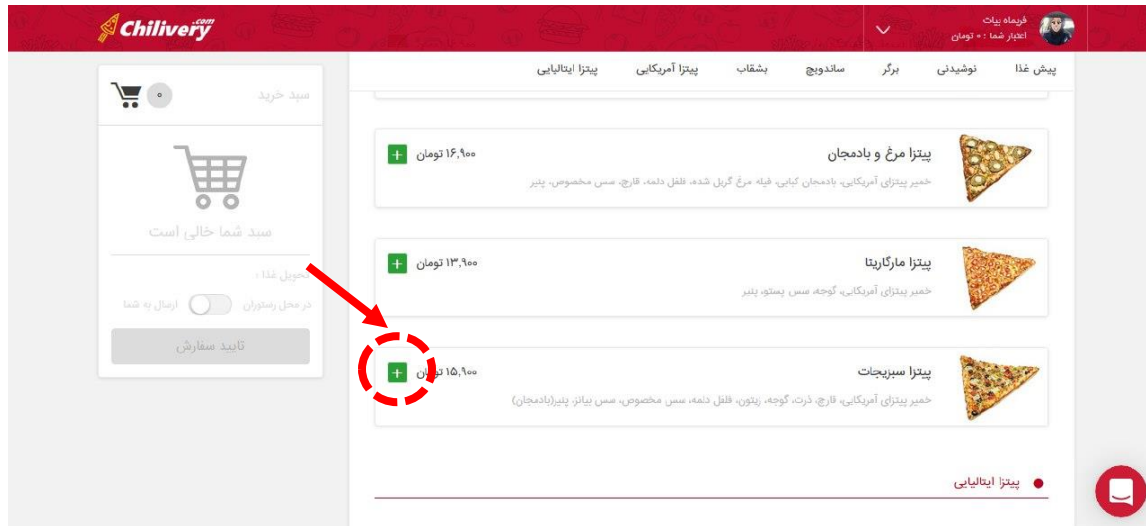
Chilivery.com

فریماه بیات
اعتبار شما : ۰ تومان

پیش غذا
نوشیدنی
برگر
ساندویچ
بشقاب
پیتزا آمریکایی
پیتزا ایتالیایی

سبد خرید
۰

سبد شما خالی است

تحویل غذا :
در محل رستوران
ارسال به شما

تایید سفارش

پیتزا مرغ و بادمجان
خمیر پیتزای آمریکایی، بادمجان کبابی، فیله مرغ گریل شده، فلفل دلمه، قارچ، سس مخصوص، پنیر
۱۶,۹۰۰ تومان
+

پیتزا مارگاریتا
خمیر پیتزای آمریکایی، گوجه، سس پستو، پنیر
۱۳,۹۰۰ تومان
+

پیتزا سبزیجات
خمیر پیتزای آمریکایی، قارچ، ذرت، گوجه، زیتون، فلفل دلمه، سس مخصوص، سس بیانز، پنیر(بادمجان)
۱۵,۹۰۰ تومان
+

پیتزا ایتالیایی